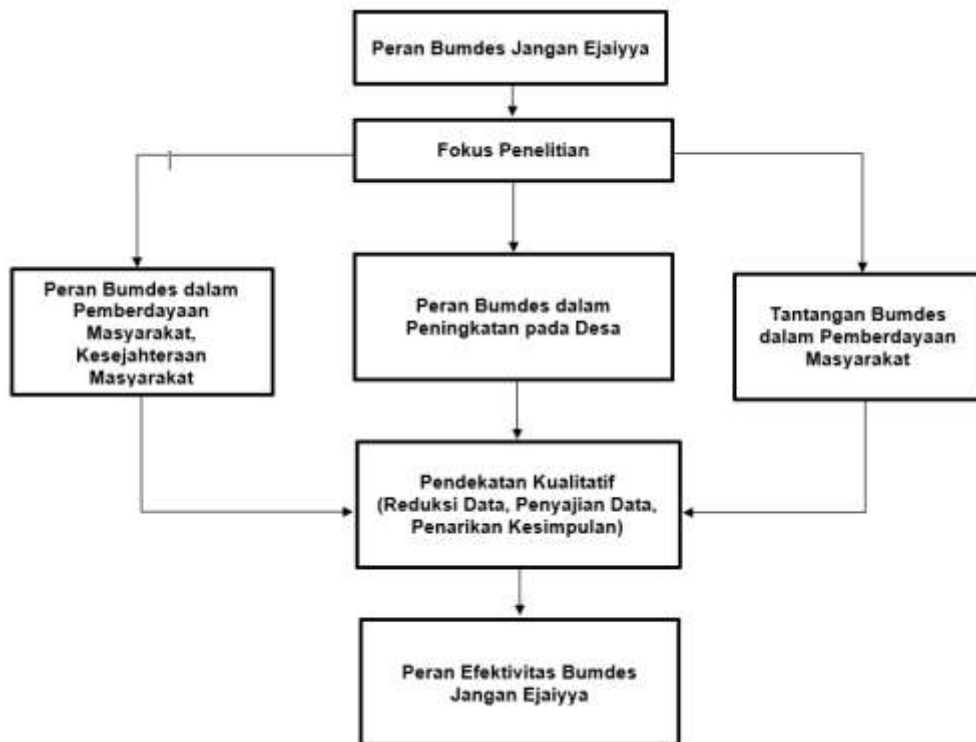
Peran Bumdes Jangan Ejaiyya

Fokus Penelitian

Peran Bumdes dalam Pemberdayaan Masyarakat, Kesejahteraan Masyarakat

Peran Bumdes dalam Peningkatan pada Desa

Tantangan Bumdes dalam Pemberdayaan Masyarakat

Pendekatan Kualitatif (Reduksi Data, Penyajian Data, Penarikan Kesimpulan)

Peran Efektivitas Bumdes Jangan Ejaiyya